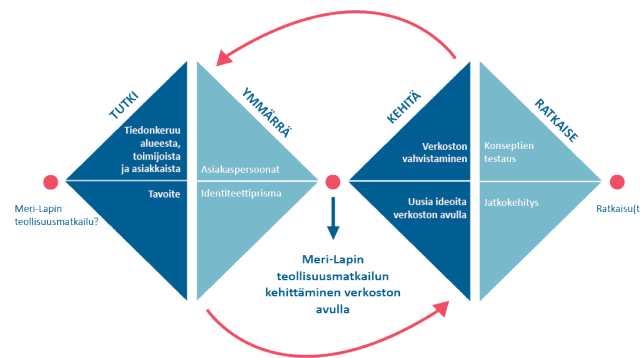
TUTKI

YMMÄRRÄ

KEHITÄ

RATKAISE

Tiedonkeruu alueesta, toimijoista ja asiakkaista

Asiakaspersoonat

Verkoston vahvistaminen

Konseptien testaus

Meri-Lapin teollisuusmatkailu?

Tavoite

Identiteettiprisma

Uusia ideoita verkoston avulla

Jatkokehitys

Ratkaisu(t

Meri-Lapin teollisuusmatkailun kehittäminen verkoston avulla